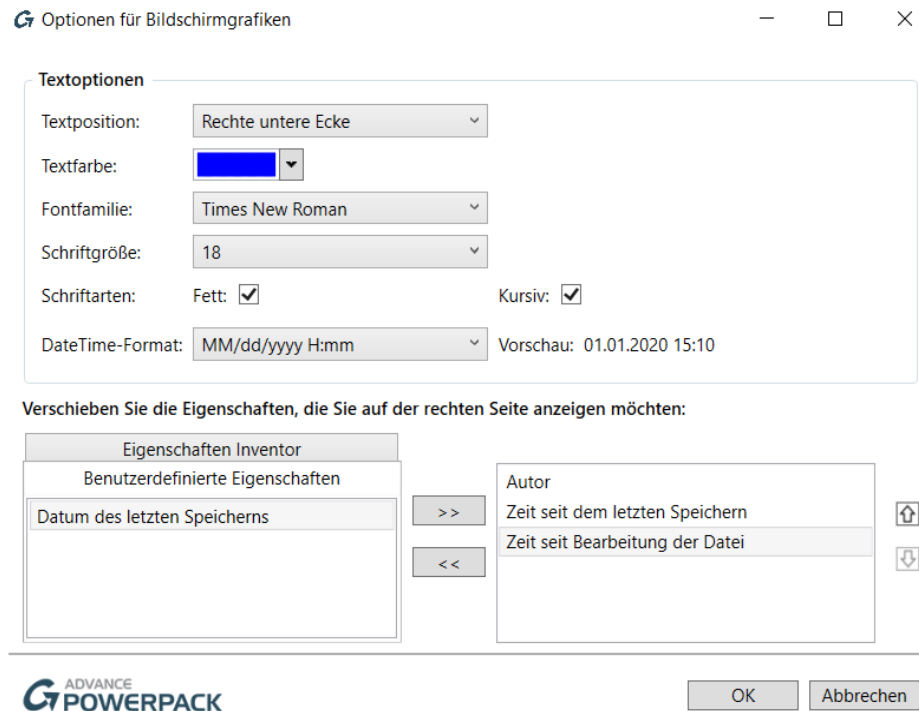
Optionen für Bildschirmgrafiken

Textoptionen

Textposition: Rechte untere Ecke

Textfarbe:

Fontfamilie: Times New Roman

Schriftgröße: 18

Schriftarten: Fett: ✓ Kursiv: ✓

DateTime-Format: MM/dd/yyyy H:mm Vorschau: 01.01.2020 15:10

Verschieben Sie die Eigenschaften, die Sie auf der rechten Seite anzeigen möchten:

Eigenschaften Inventor

Benutzerdefinierte Eigenschaften

Datum des letzten Speicherns

>>

<<

Autor

Zeit seit dem letzten Speichern

Zeit seit Bearbeitung der Datei

ADVANCE POWERPACK

OK Abbrechen